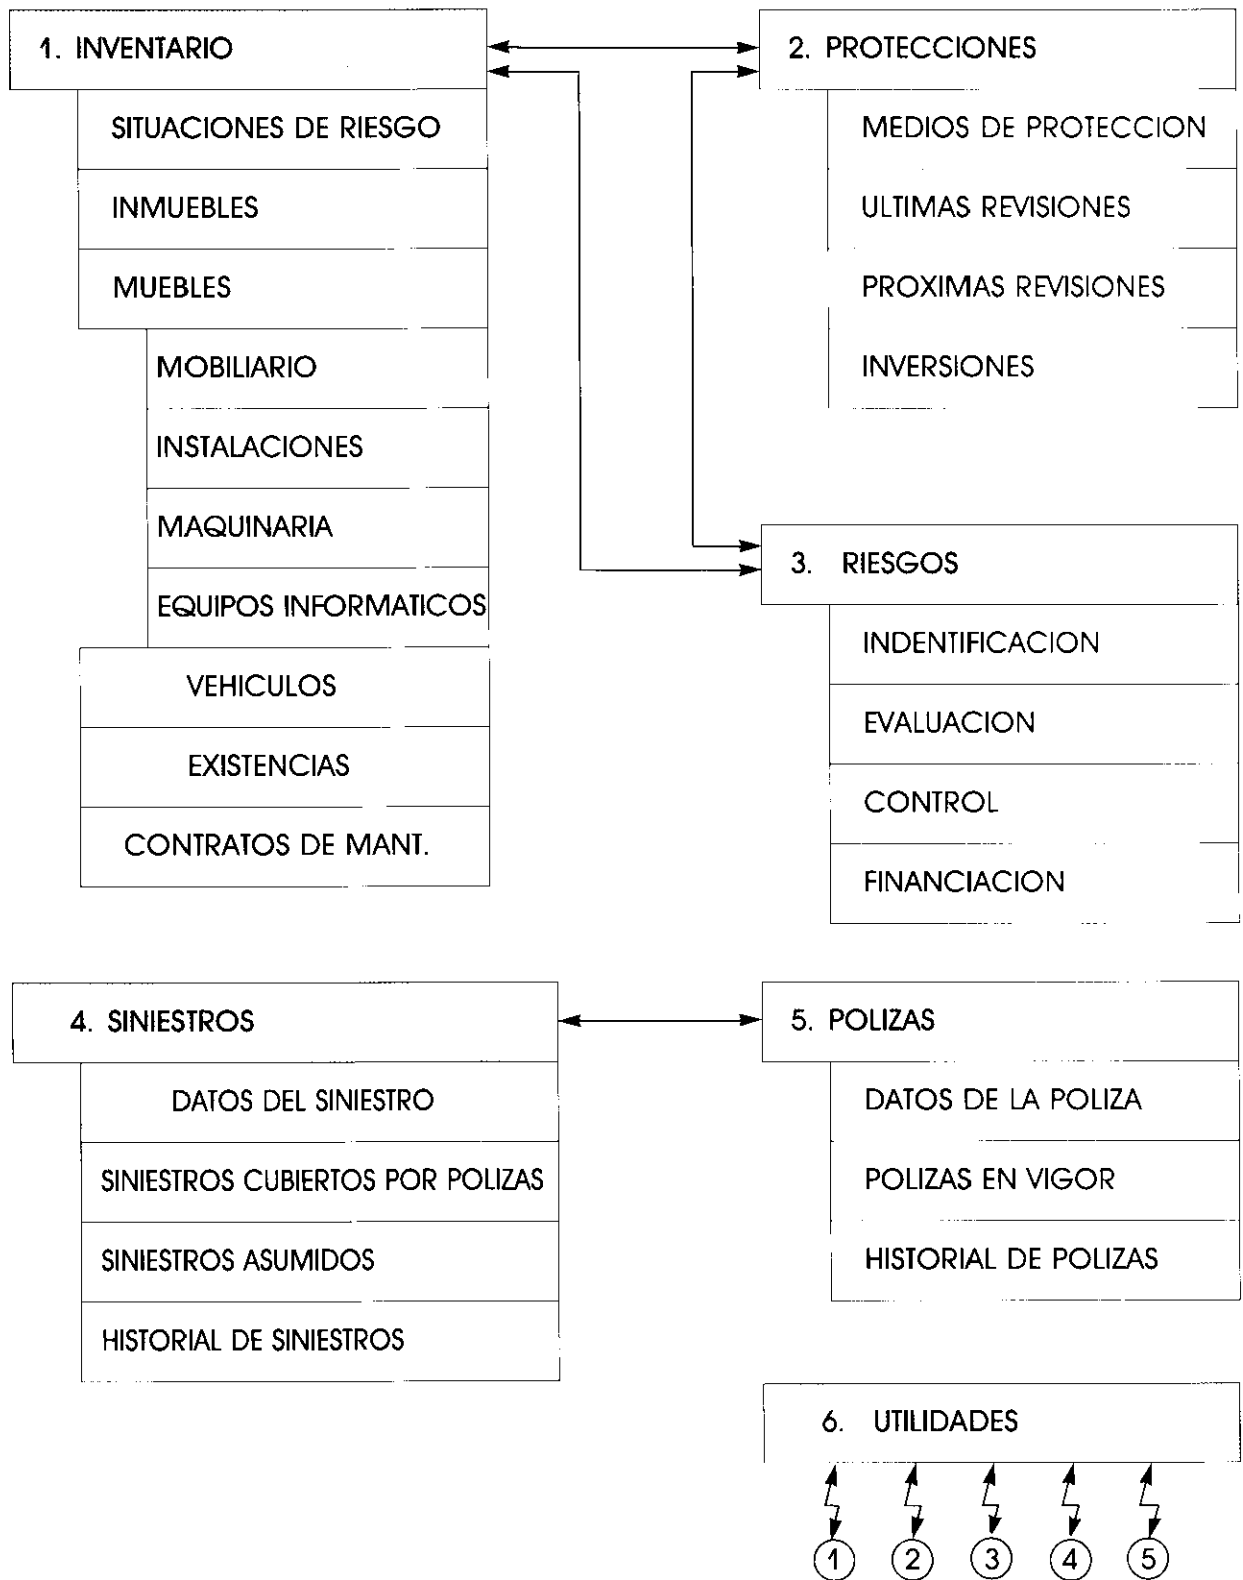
1. INVENTARIO

SITUACIONES DE RIESGO

INMUEBLES

MUEBLES

MOBILIARIO

INSTALACIONES

MAQUINARIA

EQUIPOS INFORMATICOS

VEHICULOS

EXISTENCIAS

CONTRATOS DE MANT.

2. PROTECCIONES

MEDIOS DE PROTECCION

ULTIMAS REVISIONES

PROXIMAS REVISIONES

INVERSIONES

3. RIESGOS

INDENTIFICACION

EVALUACION

CONTROL

FINANCIACION

4. SINIESTROS

DATOS DEL SINIESTRO

SINIESTROS CUBIERTOS POR POLIZAS

SINIESTROS ASUMIDOS

HISTORIAL DE SINIESTROS

5. POLIZAS

DATOS DE LA POLIZA

POLIZAS EN VIGOR

HISTORIAL DE POLIZAS

6. UTILIDADES

1 2 3 4 5